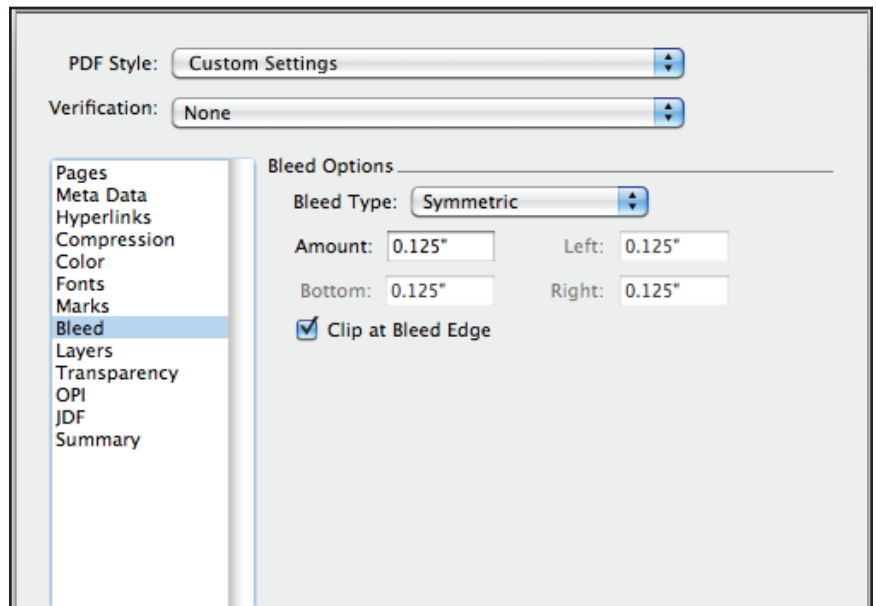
PDF Style: Custom Settings

Verification: None

Pages
Meta Data
Hyperlinks
Compression
Color
Fonts
Marks
Bleed
Layers
Transparency
OPI
JDF
Summary

Bleed Options

Bleed Type: Symmetric

Amount: 0.125"

Left: 0.125"

Bottom: 0.125"

Right: 0.125"

Clip at Bleed Edge